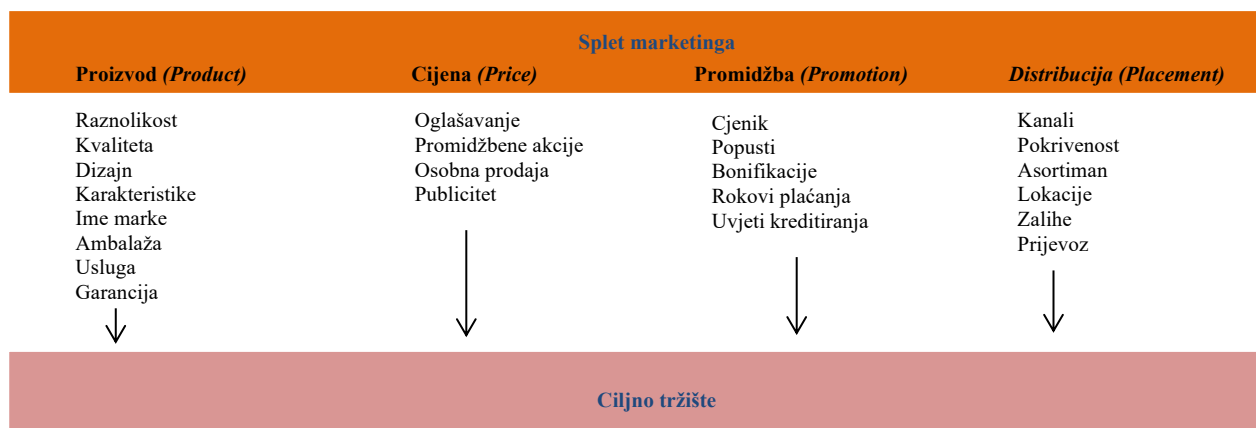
Splet marketinga

Proizvod *(Product)*

Raznolikost
Kvaliteta
Dizajn
Karakteristike
Ime marke
Ambalaža
Usluga
Garancija

Cijena *(Price)*

Oglašavanje
Promidžbene akcije
Osobna prodaja
Publicitet

Promidžba *(Promotion)*

Cjenik
Popusti
Bonifikacije
Rokovi plaćanja
Uvjeti kreditiranja

*Distribucija (Placement)*

Kanali
Pokrivenost
Asortiman
Lokacije
Zalihe
Prijevoz

Ciljno tržište